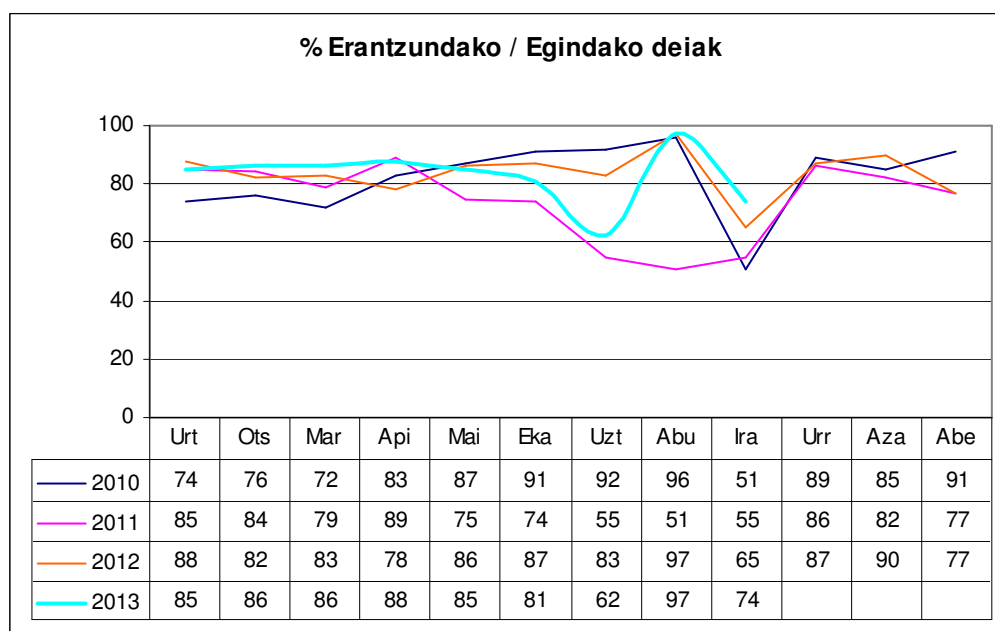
% Erantzundako / Egindako deiak

100
80
60
40
20
0

| | Urt | Ots | Mar | Api | Mai | Eka | Uzt | Abu | Ira | Urr | Aza | Abe |
|---|---|---|---|---|---|---|---|---|---|---|---|---|
| 2010 | 74 | 76 | 72 | 83 | 87 | 91 | 92 | 96 | 51 | 89 | 85 | 91 |
| 2011 | 85 | 84 | 79 | 89 | 75 | 74 | 55 | 51 | 55 | 86 | 82 | 77 |
| 2012 | 88 | 82 | 83 | 78 | 86 | 87 | 83 | 97 | 65 | 87 | 90 | 77 |
| 2013 | 85 | 86 | 86 | 88 | 85 | 81 | 62 | 97 | 74 | | | |